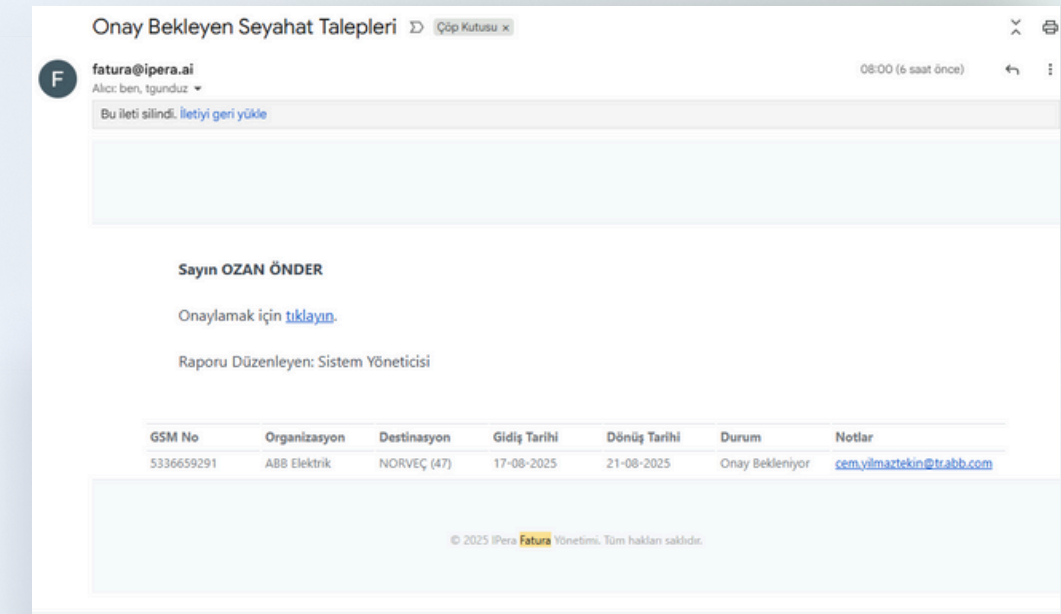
Onay Bekleyen Seyahat Talepleri Çöp Kutusu ×

F
fatura@ipera.ai
Alıcı: ben, tgunduz
08:00 (6 saat önce)

Bu ileti silindi. İletiyi geri yükle

Sayın OZAN ÖNDER

Onaylamak için tıklayın.

Raporu Düzenleyen: Sistem Yöneticisi

| GSM No | Organizasyon | Destinasyon | Gidiş Tarihi | Dönüş Tarihi | Durum | Notlar |
|---|---|---|---|---|---|---|
| 5336659291 | ABB Elektrik | NORVEÇ (47) | 17-08-2025 | 21-08-2025 | Onay Bekleniyor | cem.yilmaztekin@tr.abb.com |

© 2025 IPera Fatura Yönetimi. Tüm hakları saklıdır.